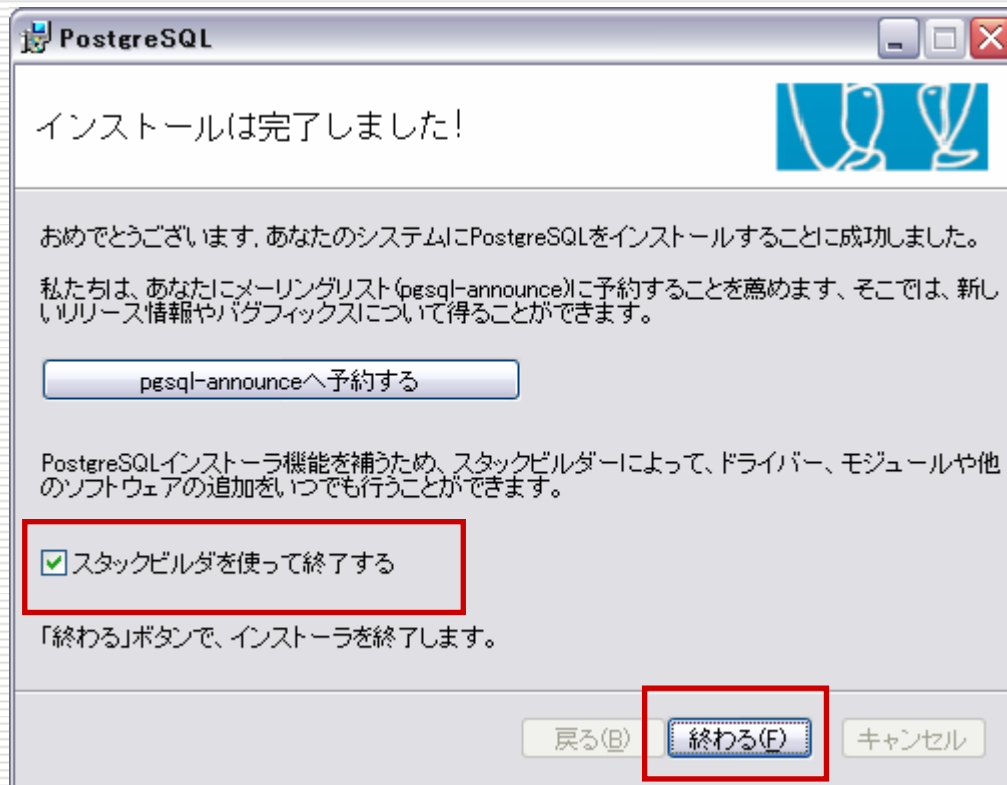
PostgreSQL

インストールは完了しました!

おめでとうございます, あなたのシステムにPostgreSQLをインストールすることに成功しました。

私たちは、あなたにメーリングリスト(pgsql-announce)に予約することを薦めます、そこでは、新しいリリース情報やバグフィックスについて得ることができます。

pgsql-announceへ予約する

PostgreSQLインストーラ機能を補うため、スタックビルダーによって、ドライバー、モジュールや他のソフトウェアの追加をいつでも行うことができます。

スタックビルダを使って終了する

「終わる」ボタンで、インストーラを終了します。

戻る(B)
終わる(F)
キャンセル